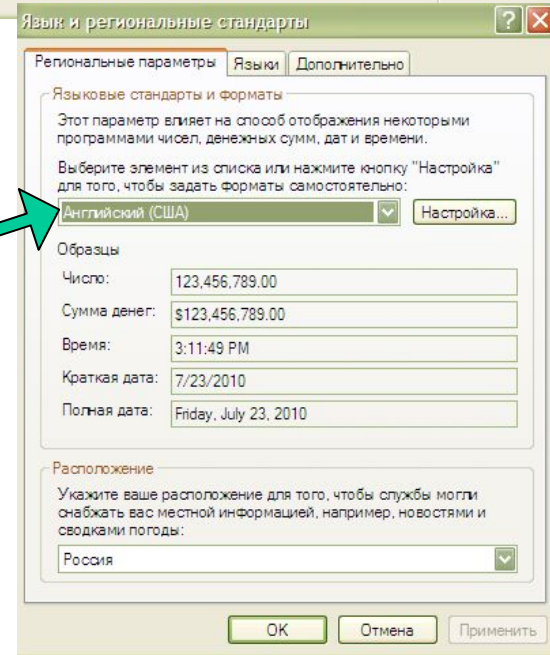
Язык и региональные стандарты

?

Региональные параметры | Языки | Дополнительно

Языковые стандарты и форматы

Этот параметр влияет на способ отображения некоторыми программами чисел, денежных сумм, дат и времени.

Выберите элемент из списка или нажмите кнопку "Настройка" для того, чтобы задать форматы самостоятельно:

Английский (США)

Настройка...

Образцы

| | |
|---|---|
| Число: | 123,456,789.00 |
| Сумма денег: | $123,456,789.00 |
| Время: | 3:11:49 PM |
| Краткая дата: | 7/23/2010 |
| Полная дата: | Friday, July 23, 2010 |

Расположение

Укажите ваше расположение для того, чтобы службы могли снабжать вас местной информацией, например, новостями и сводками погоды:

Россия

OK | Отмена | Применить